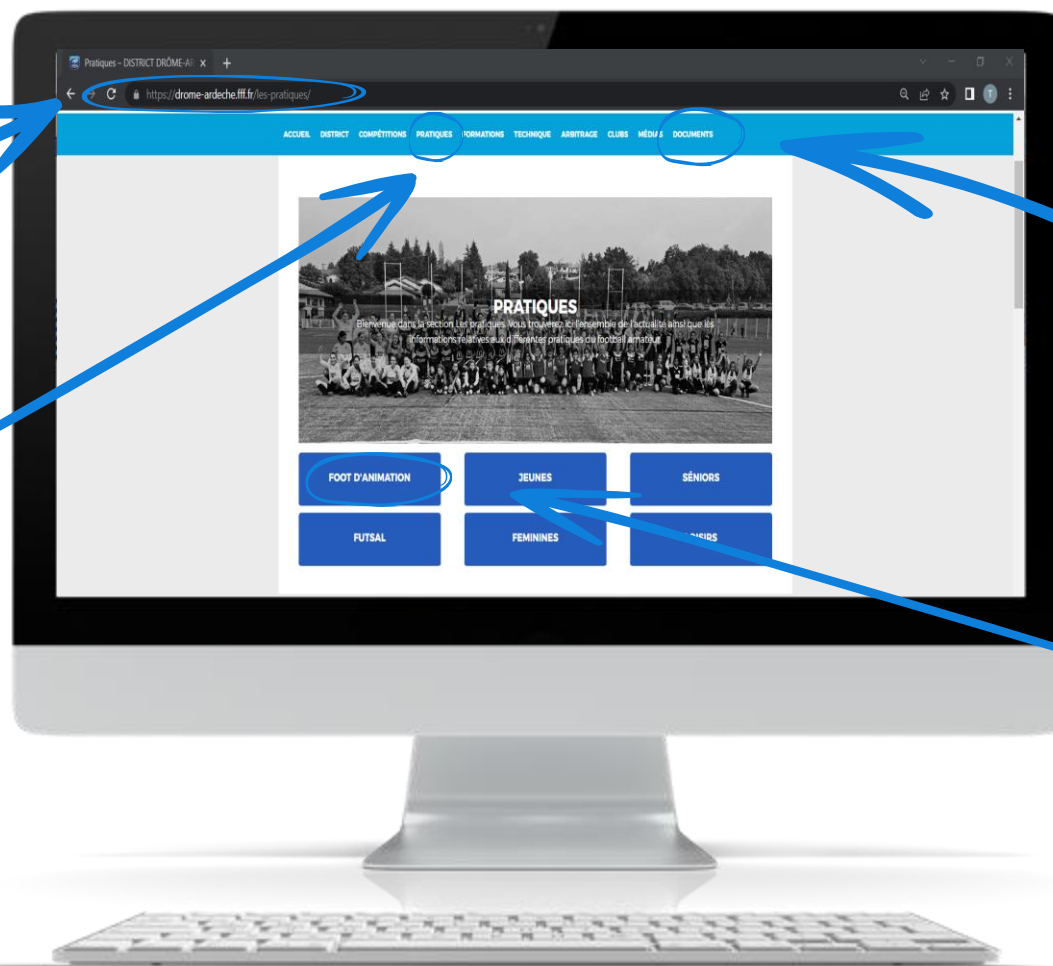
Pratiques – DISTRICT DRÔME-AR

https://drome-ardeche.fff.fr/les-pratiques/

ACCUEIL DISTRICT COMPÉTITIONS PRATIQUES FORMATIONS TECHNIQUE ARBITRAGE CLUBS MÉDIAS DOCUMENTS

PRATIQUES

Bienvenue dans la section Les pratiques. Vous trouverez ici l'ensemble de l'actualité ainsi que les informations relatives aux différentes pratiques du football amateur.

FOOT D'ANIMATION

JEUNES

SÉNIORS

FUTSAL

FEMININES

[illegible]ISIRS